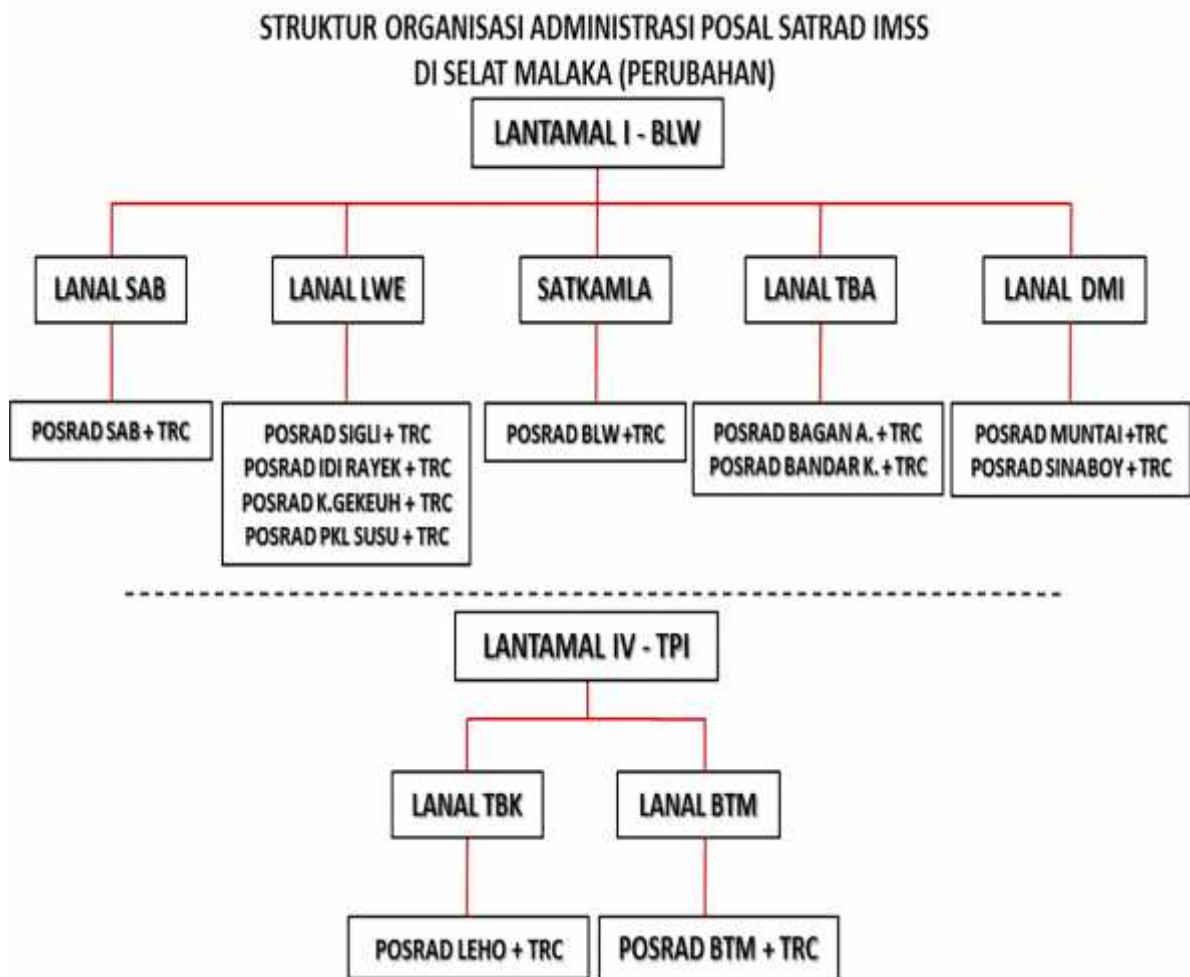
STRUKTUR ORGANISASI ADMINISTRASI POSAL SATRAD IMSS
DI SELAT MALAKA (PERUBAHAN)

LANTAMAL I - BLW

LANAL SAB

LANAL LWE

SATKAMLA

LANAL TBA

LANAL DMI

POSRAD SAB + TRC

POSRAD SIGLI + TRC
POSRAD IDI RAYEK + TRC
POSRAD K.GEKEUH + TRC
POSRAD PKL SUSU + TRC

POSRAD BLW +TRC

POSRAD BAGAN A. + TRC
POSRAD BANDAR K. + TRC

POSRAD MUNTAI +TRC
POSRAD SINABOY + TRC

LANTAMAL IV - TPI

LANAL TBK

LANAL BTM

POSRAD LEHO + TRC

POSRAD BTM + TRC